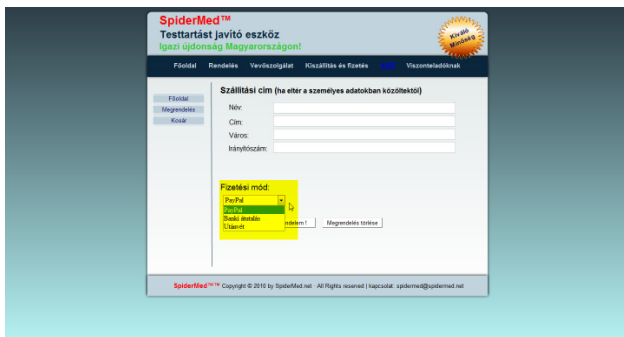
SpiderMed™
Testtartást javító eszköz
Igazi újdonság Magyarországon!

Kiváló Minőség

Főoldal Rendelés Vevőszolgálat Kiszállítás és fizetés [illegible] Viszonteladóknak

Főoldal
Megrendelés
Kosár

Szállítási cím (ha eltér a személyes adatokban közöltektől)

Név:
Cím:
Város:
Irányítószám:

Fizetési mód:
PayPal
PayPal
Banki átutalás
Utánvét

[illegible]delem! Megrendelés törlése

SpiderMed™ Copyright © 2010 by SpiderMed.net · All Rights reserved | kapcsolat: spidermed@spidermed.net